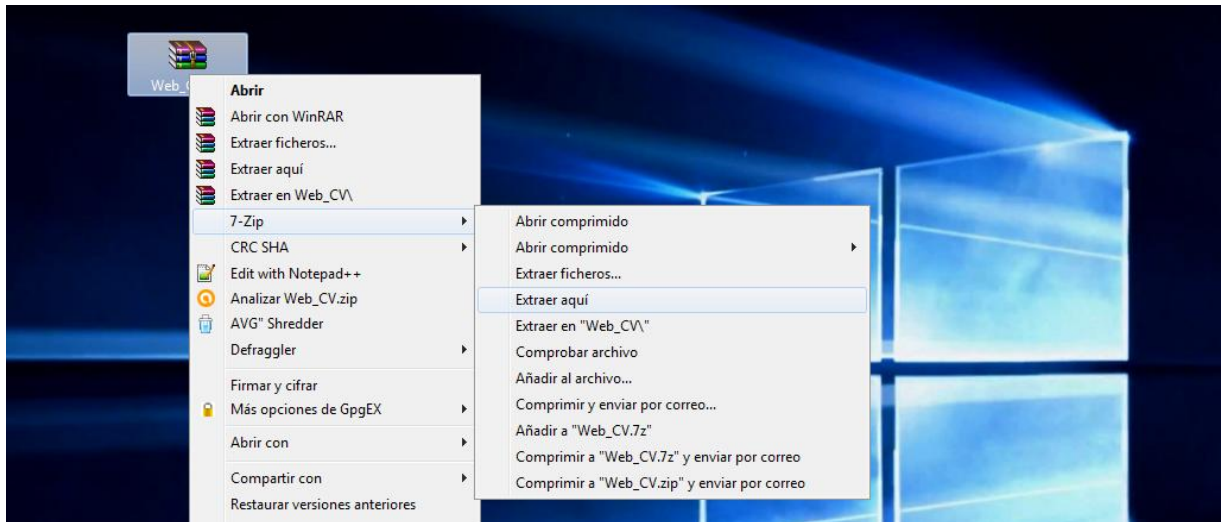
Web_C

Abrir
Abrir con WinRAR
Extraer ficheros...
Extraer aquí
Extraer en Web_CV\
7-Zip
CRC SHA
Edit with Notepad++
Analizar Web_CV.zip
AVG" Shredder
Defraggler
Firmar y cifrar
Más opciones de GpgEX
Abrir con
Compartir con
Restaurar versiones anteriores

Abrir comprimido
Abrir comprimido
Extraer ficheros...
Extraer aquí
Extraer en "Web_CV\"
Comprobar archivo
Añadir al archivo...
Comprimir y enviar por correo...
Añadir a "Web_CV.7z"
Comprimir a "Web_CV.7z" y enviar por correo
Comprimir a "Web_CV.zip" y enviar por correo